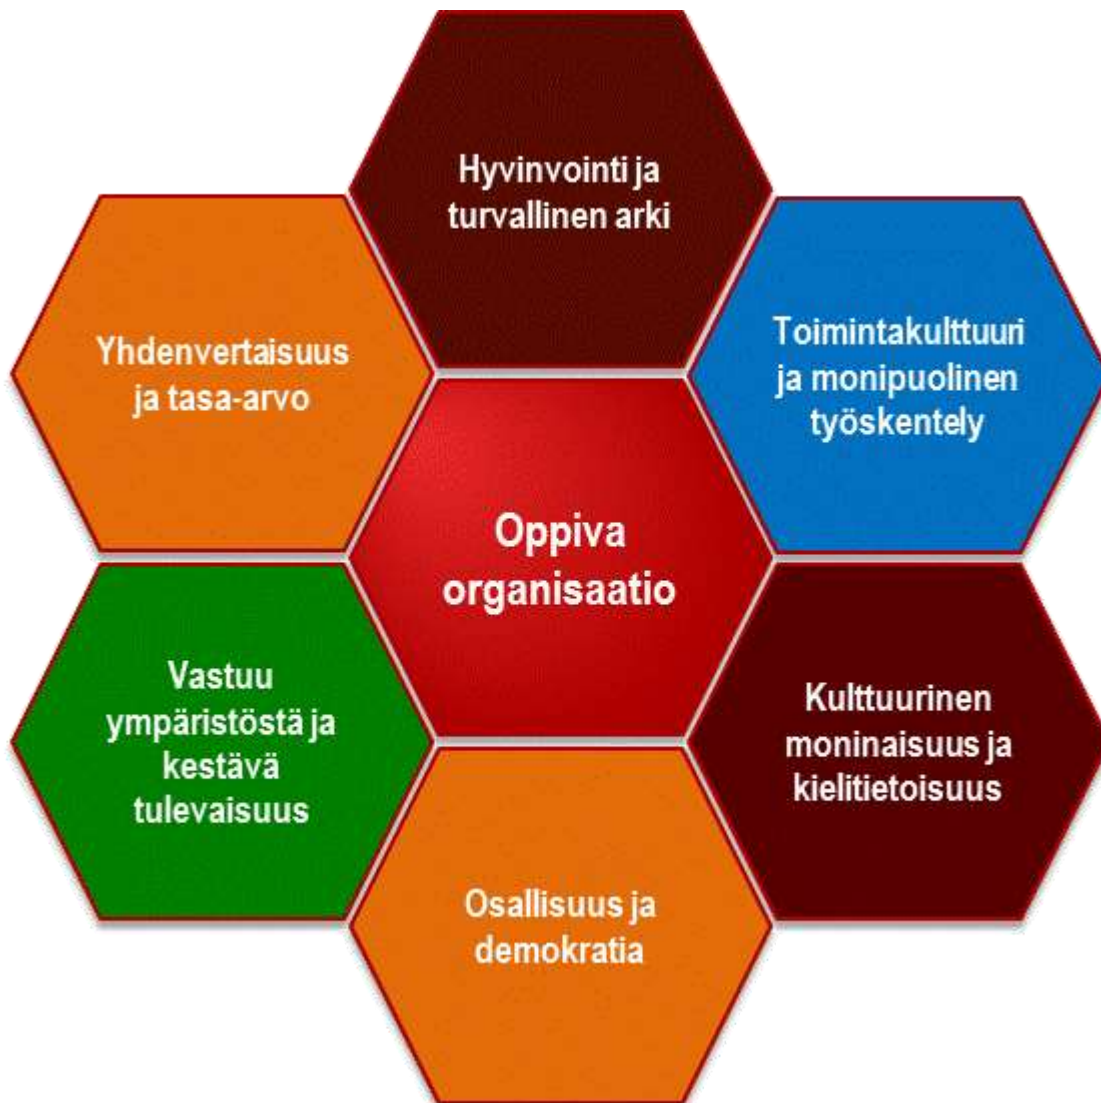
Hyvinvointi ja turvallinen arki

Yhdenvertaisuus ja tasa-arvo

Toimintakulttuuri ja monipuolinen työskentely

Oppiva organisaatio

Vastuu ympäristöstä ja kestävä tulevaisuus

Kulttuurinen moninaisuus ja kielitietoisuus

Osallisuus ja demokratia